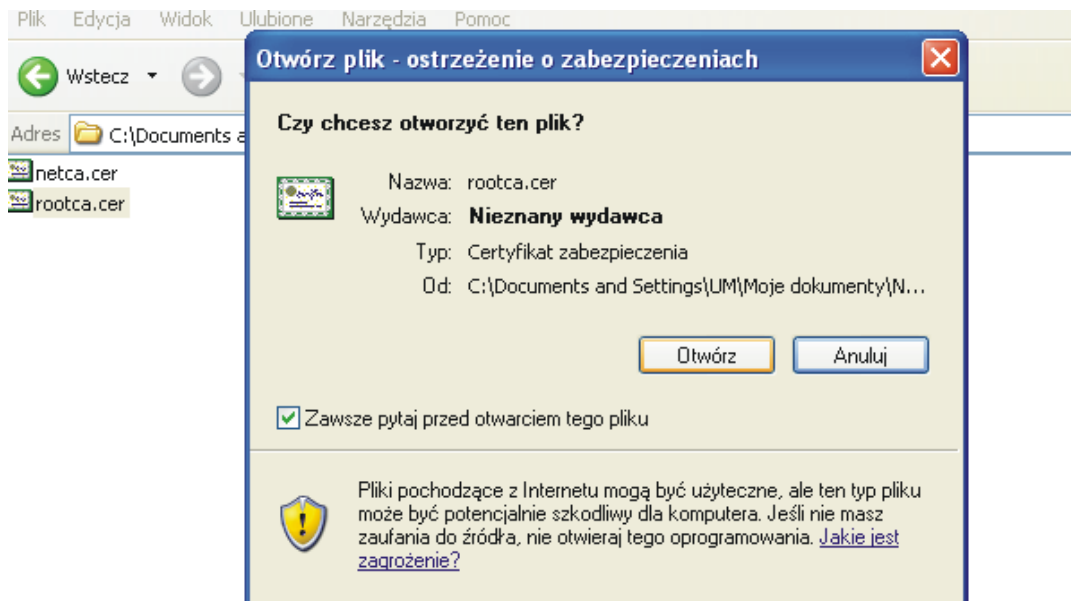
Plik Edycja Widok Ulubione Narzędzia Pomoc

Wstecz

Adres C:\Documents a

netca.cer
rootca.cer

Otwórz plik - ostrzeżenie o zabezpieczeniach

Czy chcesz otworzyć ten plik?

Nazwa: rootca.cer
Wydawca: Nieznany wydawca
Typ: Certyfikat zabezpieczenia
Od: C:\Documents and Settings\UM\Moje dokumenty\N...

Otwórz Anuluj

Zawsze pytaj przed otwarciem tego pliku

Pliki pochodzące z Internetu mogą być użyteczne, ale ten typ pliku może być potencjalnie szkodliwy dla komputera. Jeśli nie masz zaufania do źródła, nie otwieraj tego oprogramowania. Jakie jest zagrożenie?